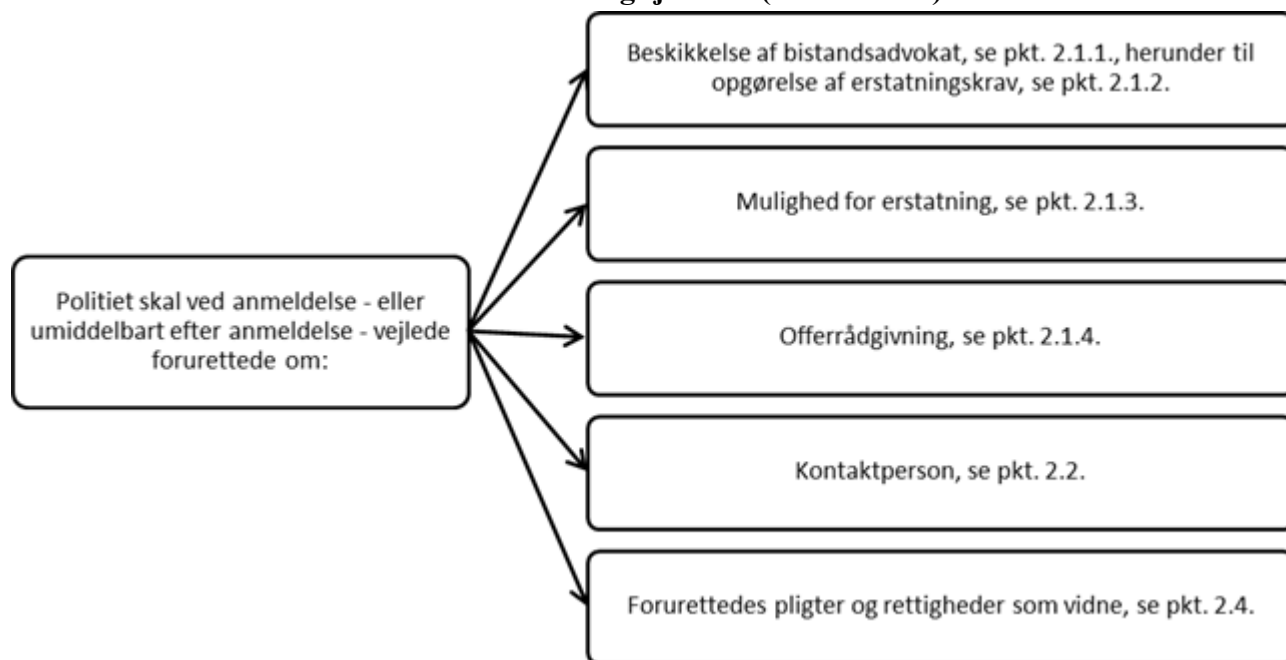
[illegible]

Politiet skal ved anmeldelse - eller umiddelbart efter anmeldelse - vejlede forurettede om:

Beskikkelse af bistandsadvokat, se pkt. 2.1.1., herunder til opgørelse af erstatningskrav, se pkt. 2.1.2.

Mulighed for erstatning, se pkt. 2.1.3.

Offerrådgivning, se pkt. 2.1.4.

Kontaktperson, se pkt. 2.2.

Forurettedes pligter og rettigheder som vidne, se pkt. 2.4.